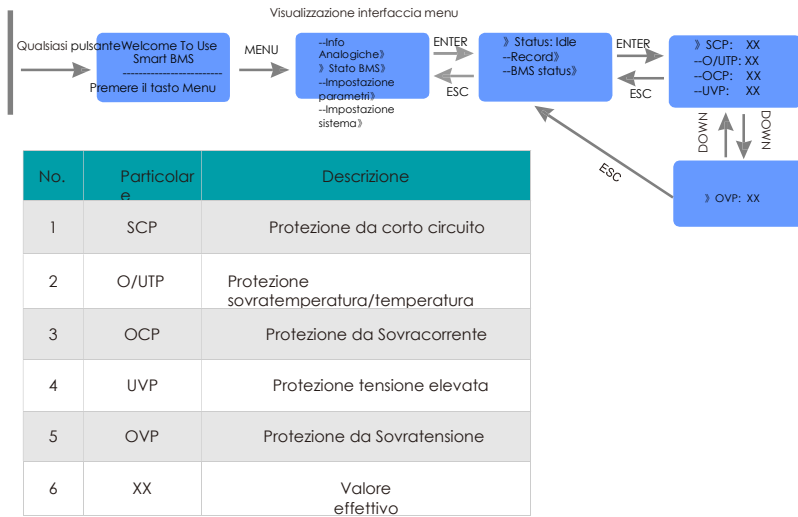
Visualizzazione interfaccia menu

Qualsiasi pulsante

Welcome To Use Smart BMS
------------------------
Premere il tasto Menu

MENU

--Info Analogiche》
》Stato BMS》
--Impostazione parametri》
--Impostazione sistema》

ENTER

ESC

》Status: Idle
--Record》
--BMS status》

ENTER

ESC

》SCP: XX
--O/UTP: XX
--OCP: XX
--UVP: XX

DOWN

DOWN

ESC

》OVP: XX

| No. | Particolare | Descrizione |
|---|---|---|
| 1 | SCP | Protezione da corto circuito |
| 2 | O/UTP | Protezione sovratemperatura/temperatura |
| 3 | OCP | Protezione da Sovracorrente |
| 4 | UVP | Protezione tensione elevata |
| 5 | OVP | Protezione da Sovratensione |
| 6 | XX | Valore effettivo |